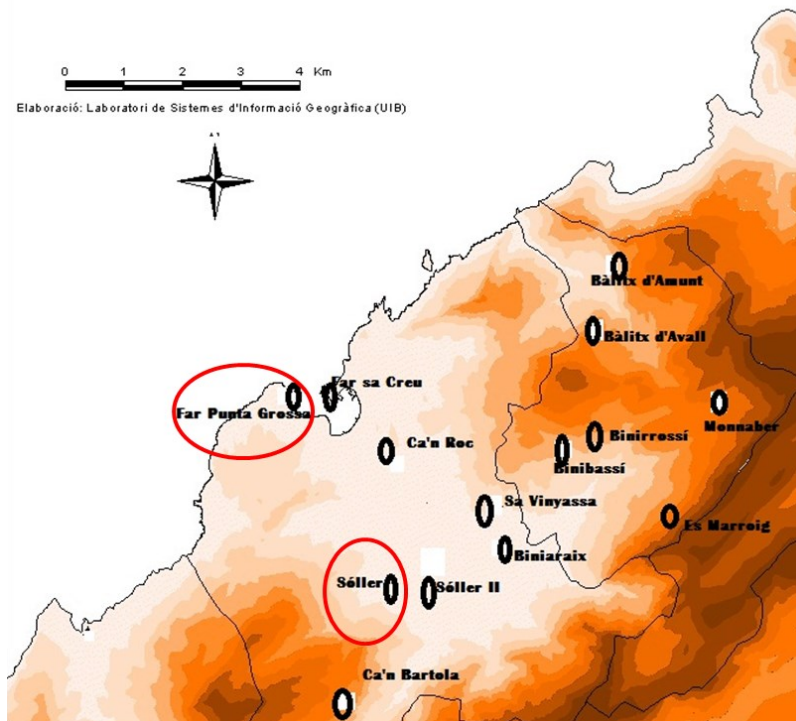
0 1 2 3 4 Km

Elaboració: Laboratori de Sistemes d'Informació Geogràfica (UIB)

Bàlitx d'Amunt

Bàlitx d'Avall

Far sa Creu

Far Punta Grossa

Monnaber

Ca'n Roc

Binirrossí

Binibassí

Sa Vinyassa

Es Marroig

Biniaraix

Sóller

Sóller II

Ca'n Bartola